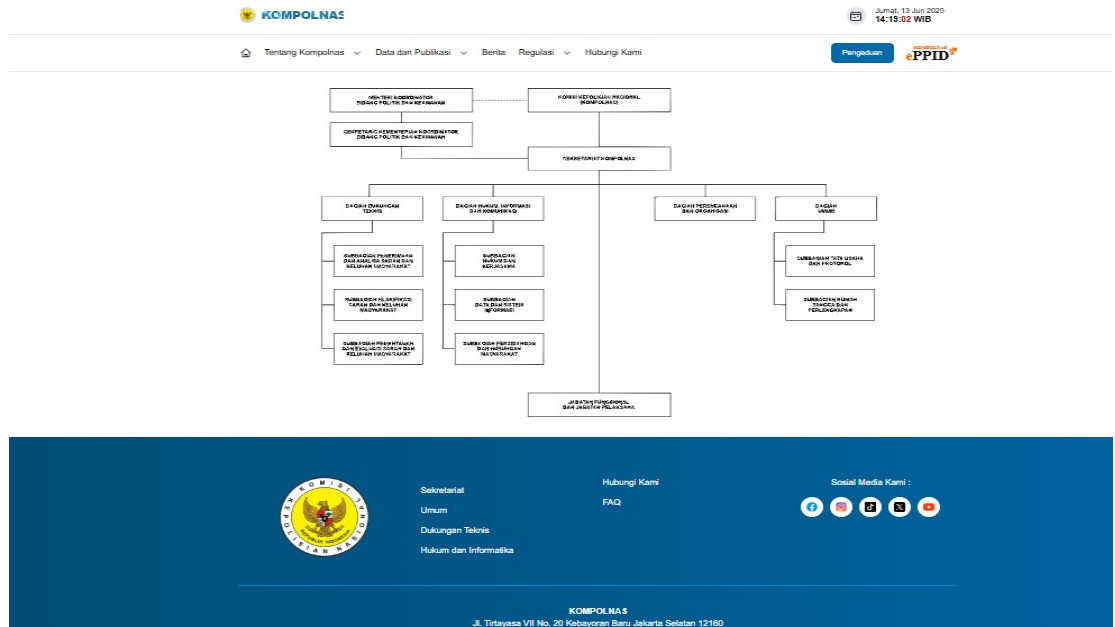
KOMPOLNAS

Jumat, 13 Jun 2025
14:19:02 WIB

Tentang Kompolnas Data dan Publikasi Berita Regulasi Hubungi Kami

Pengaduan ePPID

MENTERI KOORDINATOR BIDANG POLITIK DAN KEAMANAN

KOMISI KEPOLISIAN NASIONAL (KOMPOLNAS)

SEKRETARIS KEMENTERIAN KOORDINATOR BIDANG POLITIK DAN KEAMANAN

SEKRETARIAT KOMPOLNAS

BAGIAN DUKUNGAN TEKNIS

BAGIAN HUKUM, INFORMASI DAN KOMUNIKASI

BAGIAN PERENCANAAN DAN ORGANISASI

BAGIAN UMUM

SUBBAGIAN PENERIMAAN DAN ANALISA SARAN DAN KELUHAN MASYARAKAT

SUBBAGIAN KLARIFIKASI SARAN DAN KELUHAN MASYARAKAT

SUBBAGIAN PEMANTAUAN DAN EVALUASI SARAN DAN KELUHAN MASYARAKAT

SUBBAGIAN HUKUM DAN KERJASAMA

SUBBAGIAN DATA DAN SISTEM INFORMASI

SUBBAGIAN PERSIDANGAN DAN HUBUNGAN MASYARAKAT

SUBBAGIAN TATA USAHA DAN PROTOKOL

SUBBAGIAN RUMAH TANGGA DAN PERLENGKAPAN

JABATAN FUNGSIONAL DAN JABATAN PELAKSANA

KOMISI KEPOLISIAN NASIONAL

REPUBLIK INDONESIA

Sekretariat
Umum
Dukungan Teknis
Hukum dan Informatika

Hubungi Kami
FAQ

Sosial Media Kami :

KOMPOLNAS
Jl. Tirtayasa VII No. 20 Kebayoran Baru Jakarta Selatan 12160